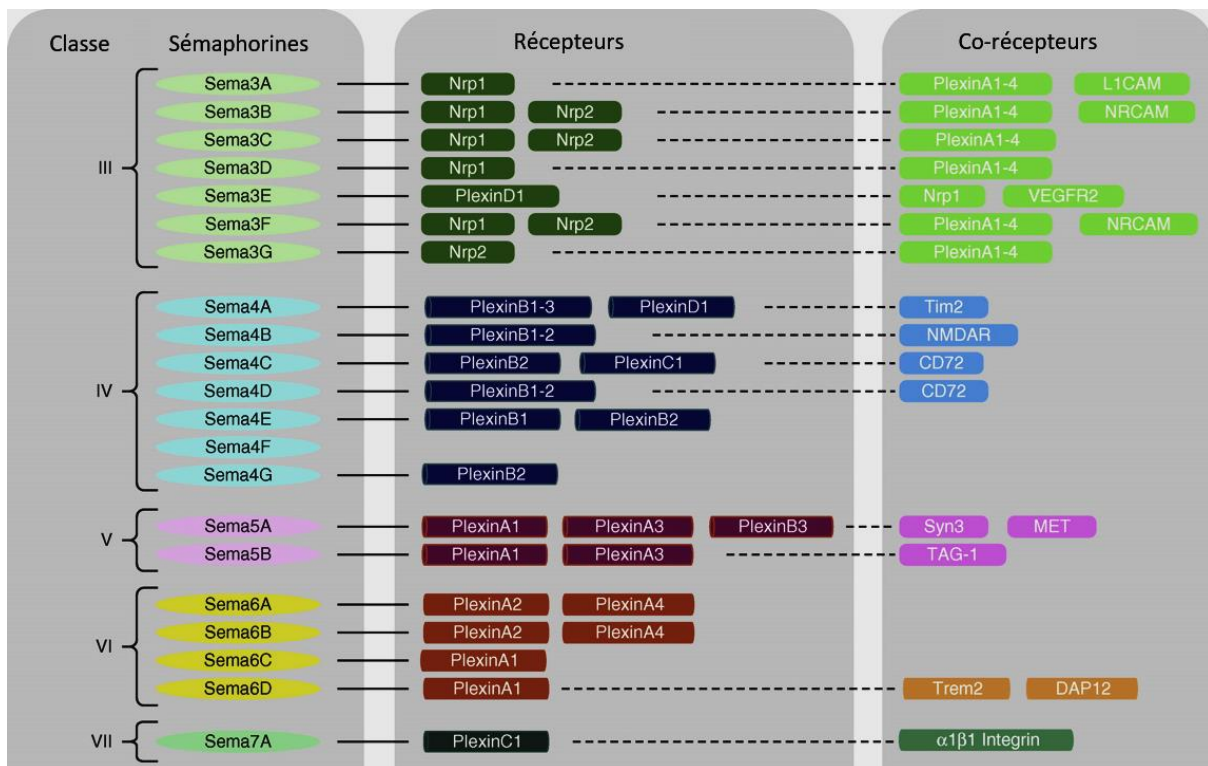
| Classe | Sémaphorines | Récepteurs | Co-récepteurs |
|---|---|---|---|
| III | Sema3A | Nrp1 | PlexinA1-4, L1CAM |
| | Sema3B | Nrp1, Nrp2 | PlexinA1-4, NRCAM |
| | Sema3C | Nrp1, Nrp2 | PlexinA1-4 |
| | Sema3D | Nrp1 | PlexinA1-4 |
| | Sema3E | PlexinD1 | Nrp1, VEGFR2 |
| | Sema3F | Nrp1, Nrp2 | PlexinA1-4, NRCAM |
| | Sema3G | Nrp2 | PlexinA1-4 |
| IV | Sema4A | PlexinB1-3, PlexinD1 | Tim2 |
| | Sema4B | PlexinB1-2 | NMDAR |
| | Sema4C | PlexinB2, PlexinC1 | CD72 |
| | Sema4D | PlexinB1-2 | CD72 |
| | Sema4E | PlexinB1, PlexinB2 | |
| | Sema4F | | |
| | Sema4G | PlexinB2 | |
| V | Sema5A | PlexinA1, PlexinA3, PlexinB3 | Syn3, MET |
| | Sema5B | PlexinA1, PlexinA3 | TAG-1 |
| VI | Sema6A | PlexinA2, PlexinA4 | |
| | Sema6B | PlexinA2, PlexinA4 | |
| | Sema6C | PlexinA1 | |
| | Sema6D | PlexinA1 | Trem2, DAP12 |
| VII | Sema7A | PlexinC1 | $\alpha1\beta1$ Integrin |